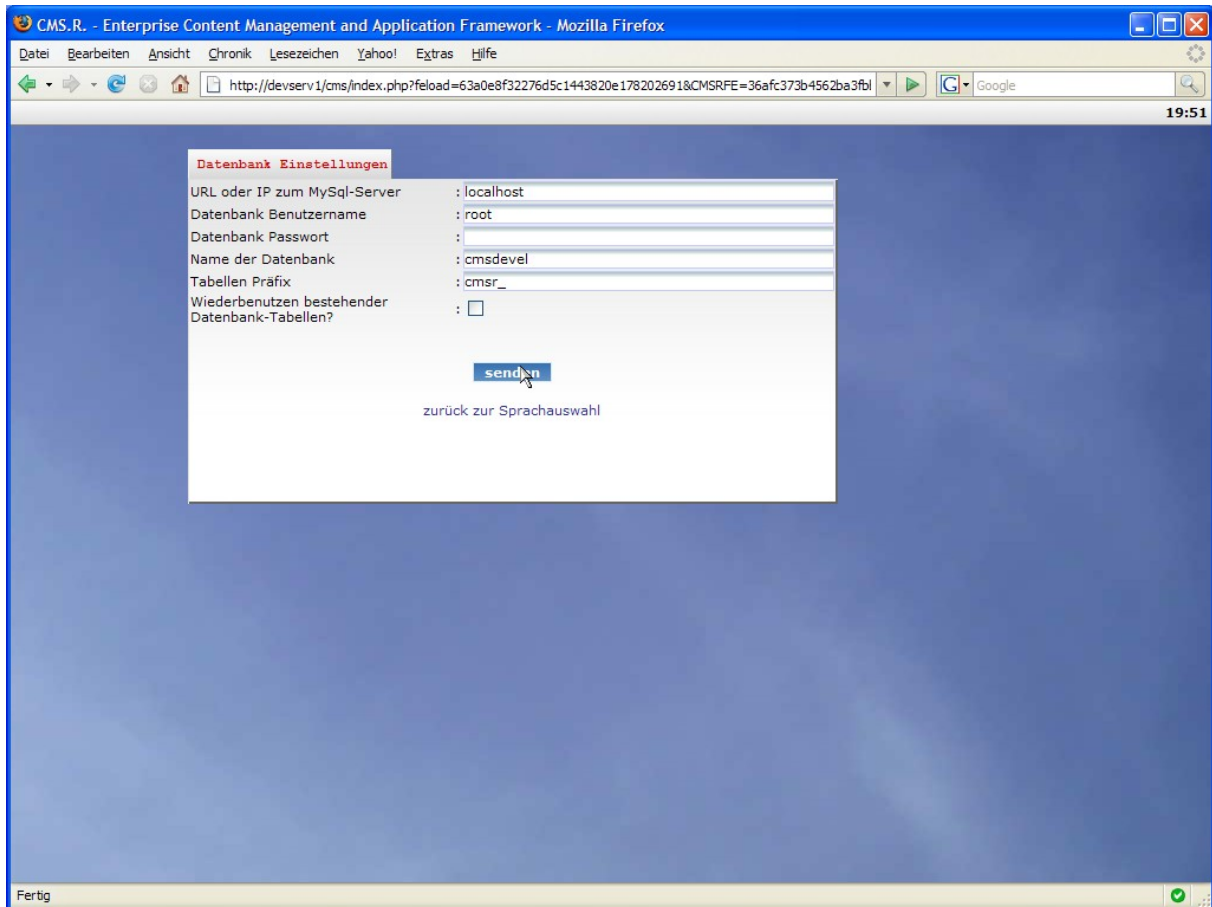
CMS.R. - Enterprise Content Management and Application Framework - Mozilla Firefox

Datei Bearbeiten Ansicht Chronik Lesezeichen Yahoo! Extras Hilfe

http://devserv1/cms/index.php?feload=63a0e8f32276d5c1443820e178202691&CMSRFE=36afc373b4562ba3fbl

Google

19:51

Datenbank Einstellungen

| | |
|---|---|
| URL oder IP zum MySql-Server | : localhost |
| Datenbank Benutzername | : root |
| Datenbank Passwort | : |
| Name der Datenbank | : cmsdevel |
| Tabellen Präfix | : cmsr_ |
| Wiederbenutzen bestehender Datenbank-Tabellen? | : |

senden

zurück zur Sprachauswahl

Fertig